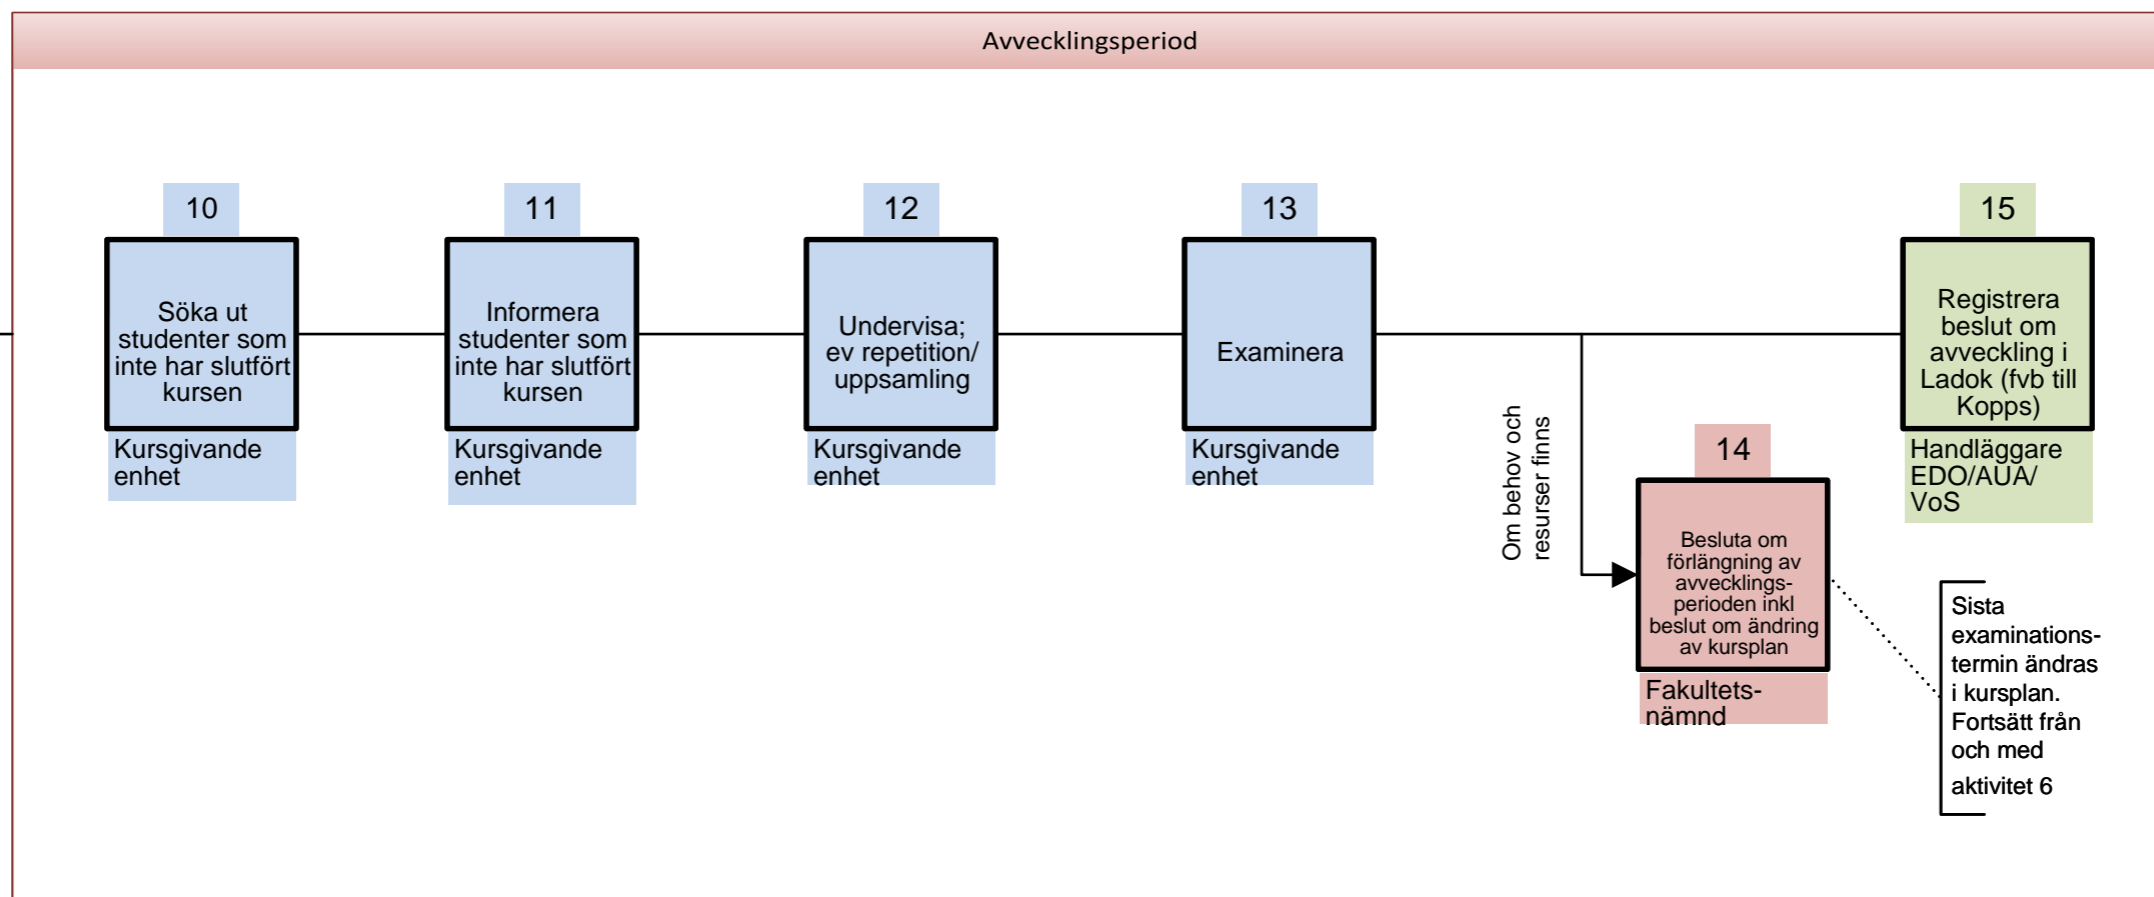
Avvecklingsperiod

10

Söka ut studenter som inte har slutfört kursen

Kursgivande enhet

11

Informera studenter som inte har slutfört kursen

Kursgivande enhet

12

Undervisa; ev repetition/ uppsamling

Kursgivande enhet

13

Examinera

Kursgivande enhet

Om behov och resurser finns

14

Besluta om förlängning av avvecklings-perioden inkl beslut om ändring av kursplan

Fakultets-nämnd

15

Registrera beslut om avveckling i Ladok (fvb till Kopps)

Handläggare EDO/AUA/ VoS

Sista examinations-termin ändras i kursplan. Fortsätt från och med aktivitet 6